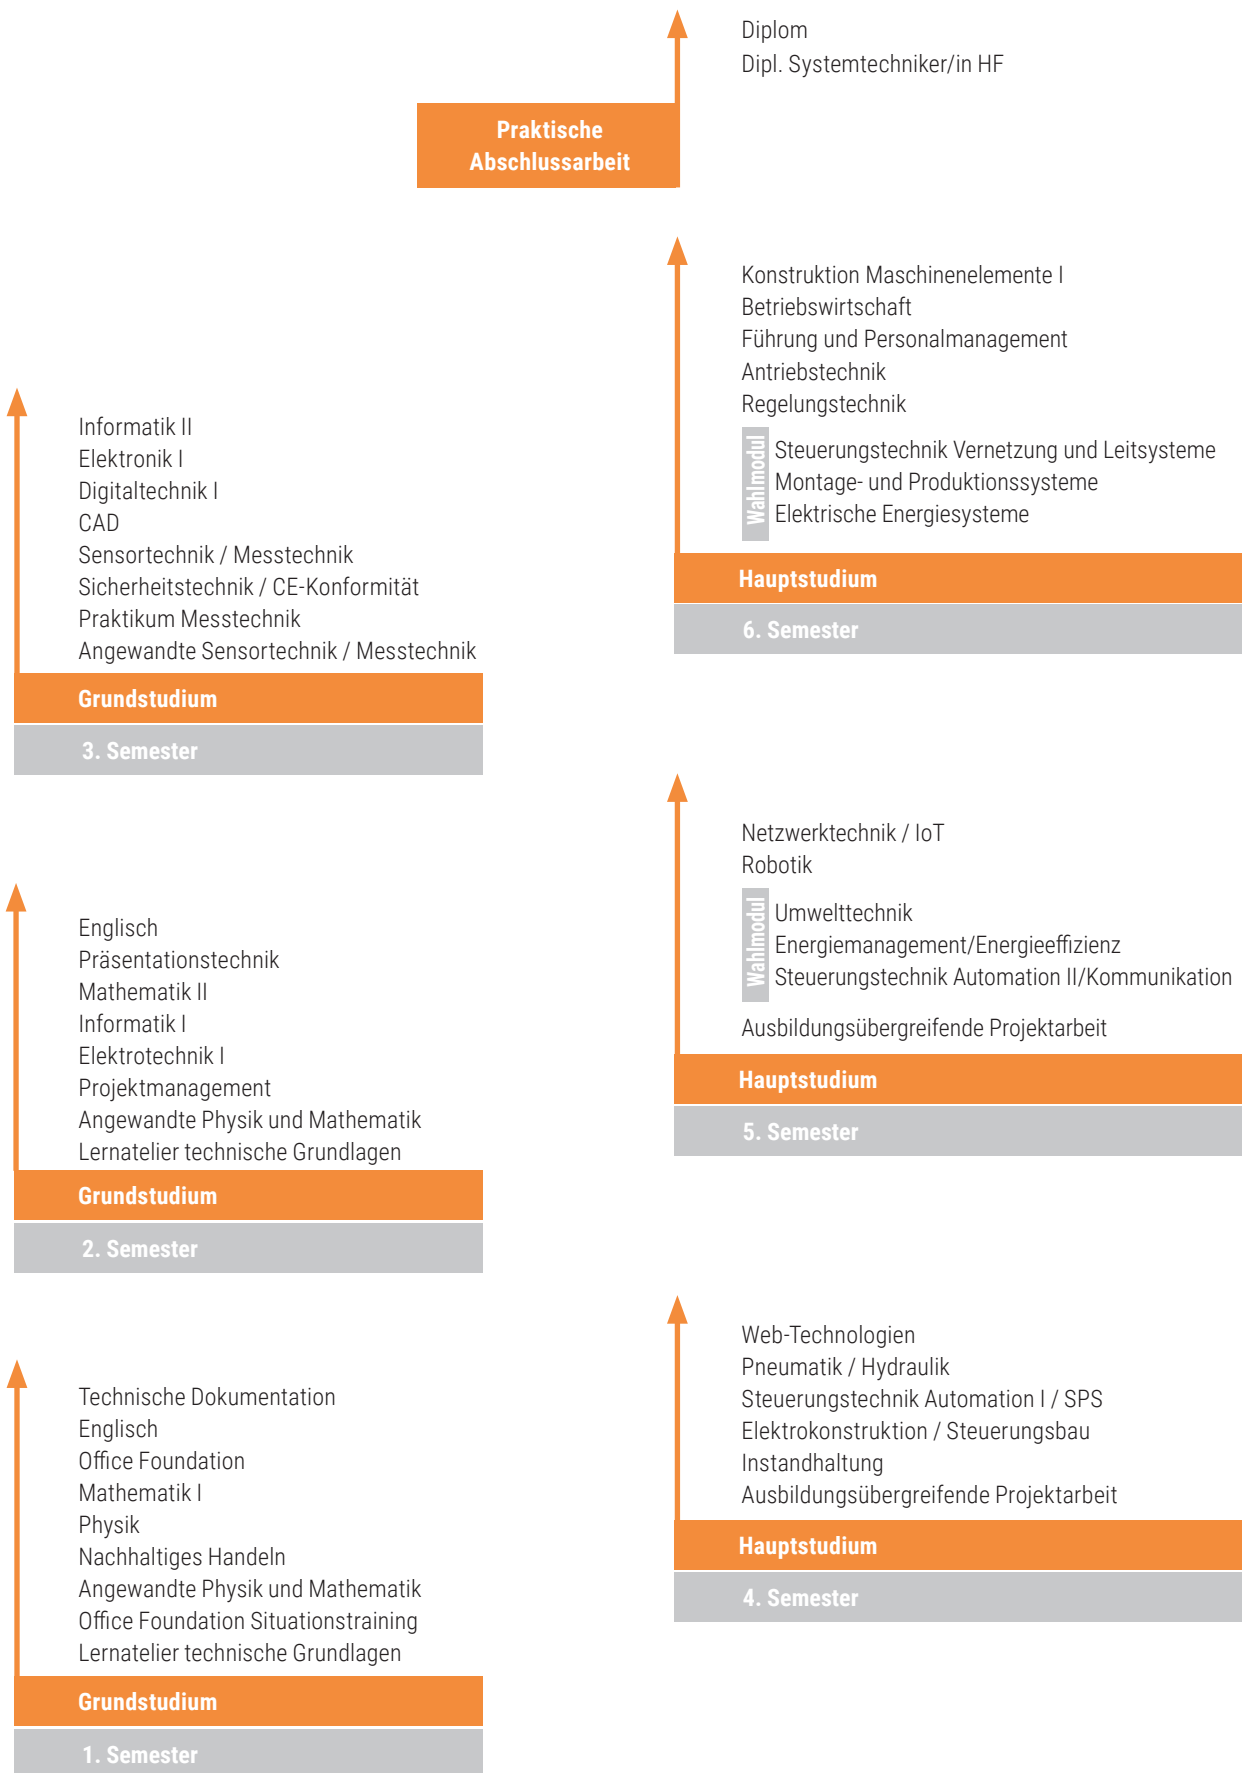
Diplom
Dipl. Systemtechniker/in HF

Praktische Abschlussarbeit

Konstruktion Maschinenelemente I
Betriebswirtschaft
Führung und Personalmanagement
Antriebstechnik
Regelungstechnik

Wahlmodul
Steuerungstechnik Vernetzung und Leitsysteme
Montage- und Produktionssysteme
Elektrische Energiesysteme

Hauptstudium
6. Semester

Informatik II
Elektronik I
Digitaltechnik I
CAD
Sensortechnik / Messtechnik
Sicherheitstechnik / CE-Konformität
Praktikum Messtechnik
Angewandte Sensortechnik / Messtechnik

Grundstudium
3. Semester

Netzwerktechnik / IoT
Robotik

Wahlmodul
Umwelttechnik
Energiemanagement/Energieeffizienz
Steuerungstechnik Automation II/Kommunikation

Ausbildungsübergreifende Projektarbeit

Hauptstudium
5. Semester

Englisch
Präsentationstechnik
Mathematik II
Informatik I
Elektrotechnik I
Projektmanagement
Angewandte Physik und Mathematik
Lernatelier technische Grundlagen

Grundstudium
2. Semester

Web-Technologien
Pneumatik / Hydraulik
Steuerungstechnik Automation I / SPS
Elektrokonstruktion / Steuerungsbau
Instandhaltung
Ausbildungsübergreifende Projektarbeit

Hauptstudium
4. Semester

Technische Dokumentation
Englisch
Office Foundation
Mathematik I
Physik
Nachhaltiges Handeln
Angewandte Physik und Mathematik
Office Foundation Situationstraining
Lernatelier technische Grundlagen

Grundstudium
1. Semester